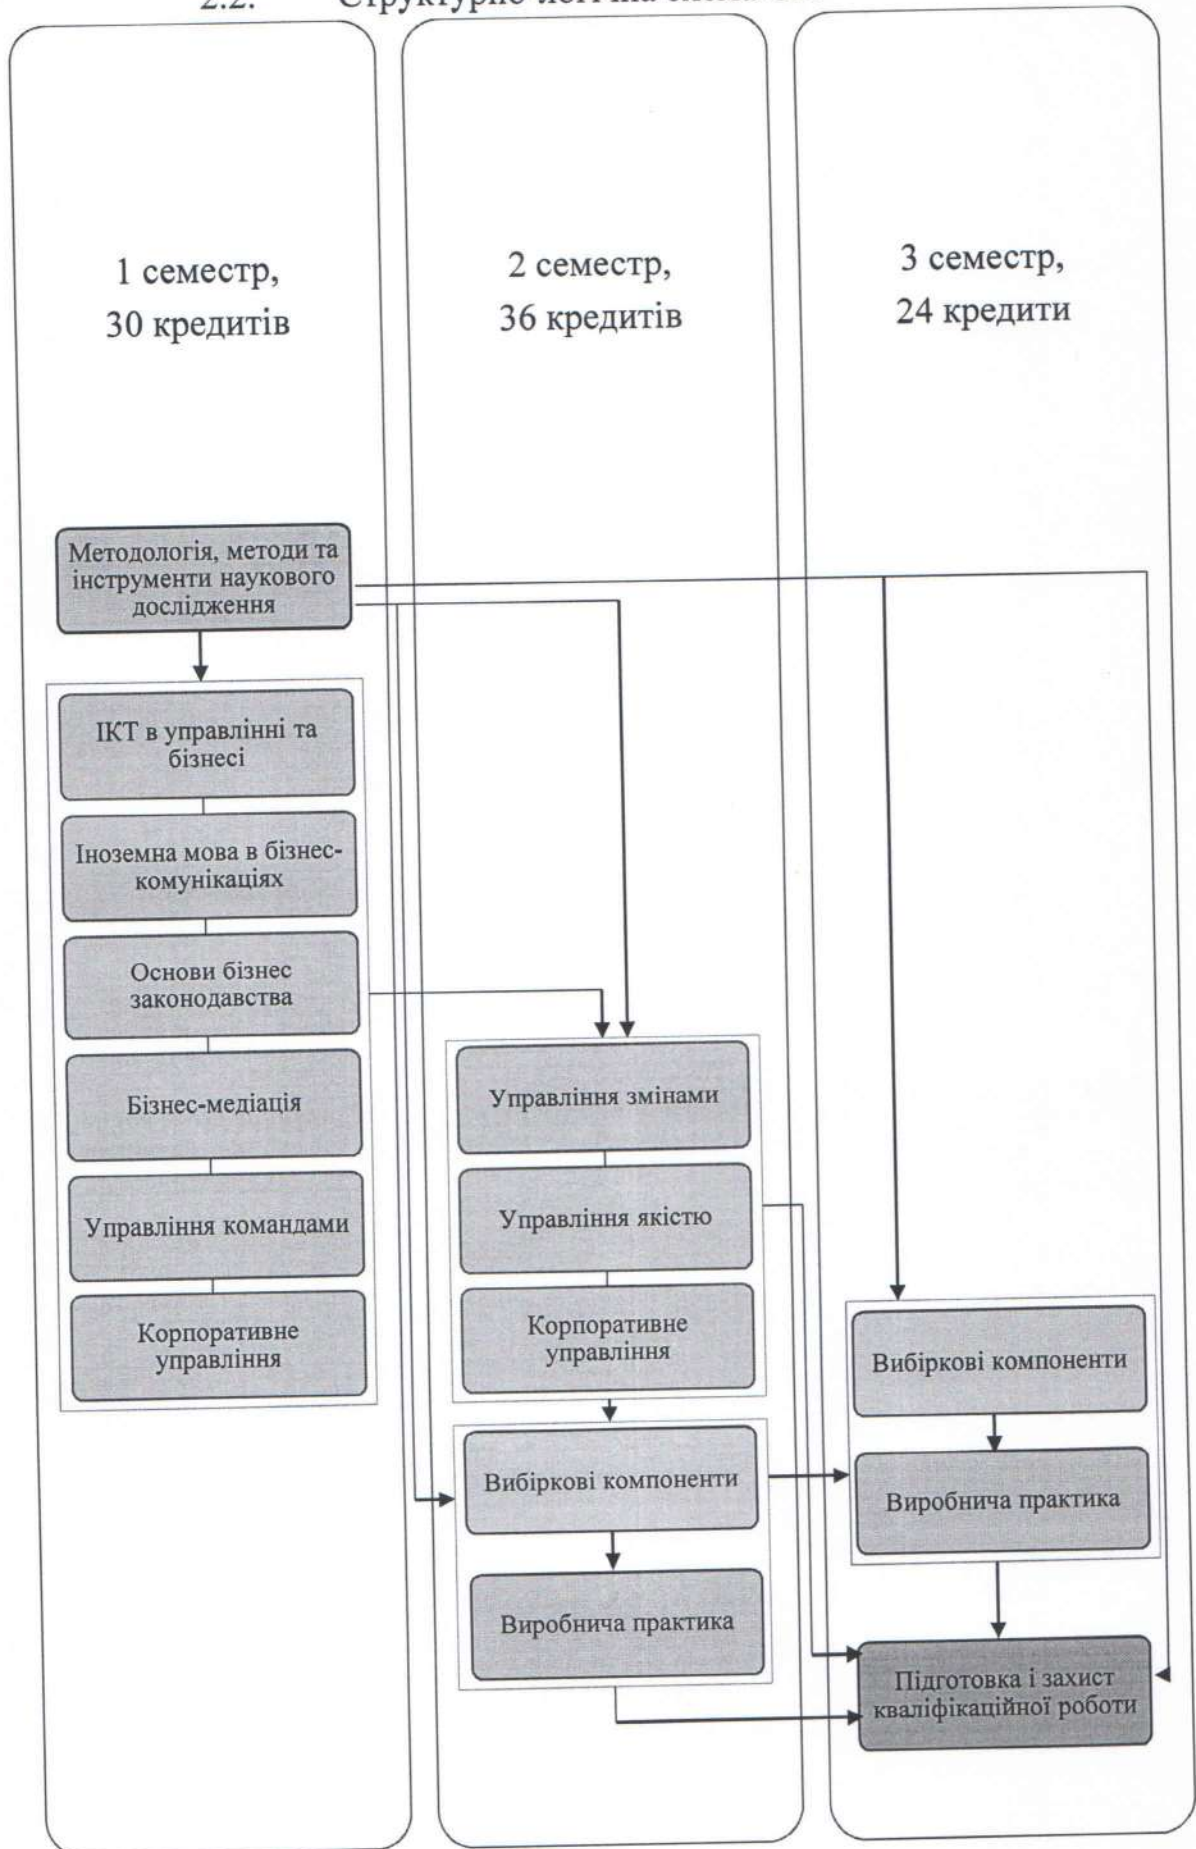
2.2. Структурно-логічна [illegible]

1 семестр,
30 кредитів

Методологія, методи та інструменти наукового дослідження

ІКТ в управлінні та бізнесі

Іноземна мова в бізнес-комунікаціях

Основи бізнес законодавства

Бізнес-медіація

Управління командами

Корпоративне управління

2 семестр,
36 кредитів

Управління змінами

Управління якістю

Корпоративне управління

Вибіркові компоненти

Виробнича практика

3 семестр,
24 кредити

Вибіркові компоненти

Виробнича практика

Підготовка і захист кваліфікаційної роботи